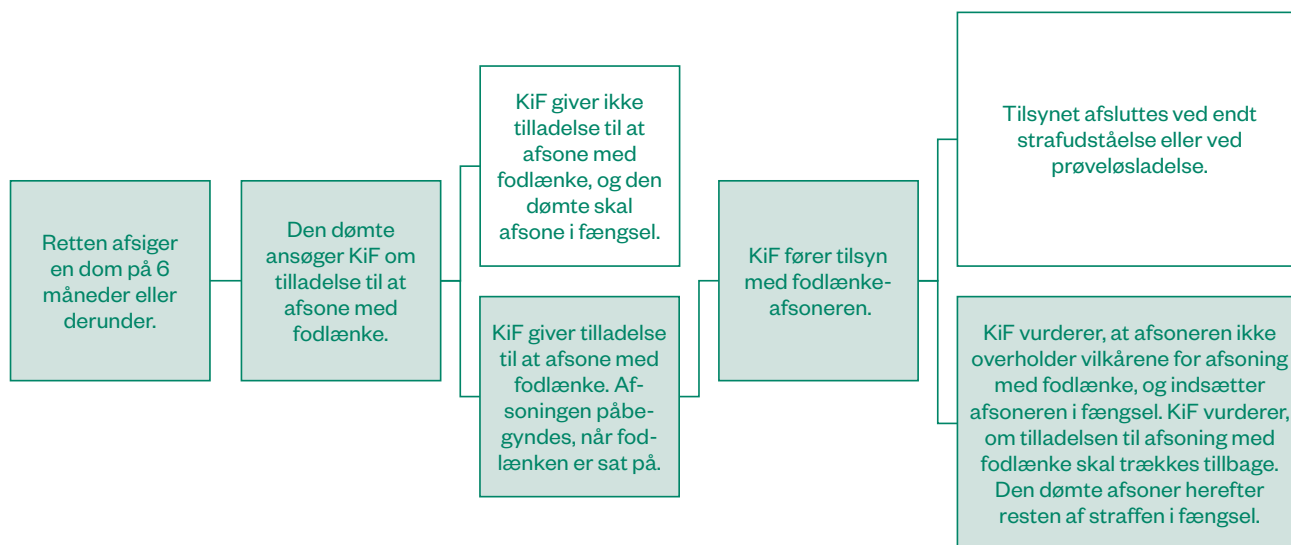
Retten afsiger en dom på 6 måneder eller derunder.

Den dømte ansøger KiF om tilladelse til at afsone med fodlænke.

KiF giver ikke tilladelse til at afsone med fodlænke, og den dømte skal afsone i fængsel.

KiF giver tilladelse til at afsone med fodlænke. Afsoningen påbegyndes, når fodlænken er sat på.

KiF fører tilsyn med fodlænkeafsoneren.

Tilsynet afsluttes ved endt strafudståelse eller ved prøveløsladelse.

KiF vurderer, at afsoneren ikke overholder vilkårene for afsoning med fodlænke, og indsætter afsoneren i fængsel. KiF vurderer, om tilladelsen til afsoning med fodlænke skal trækkes tillbage. Den dømte afsoner herefter resten af straffen i fængsel.